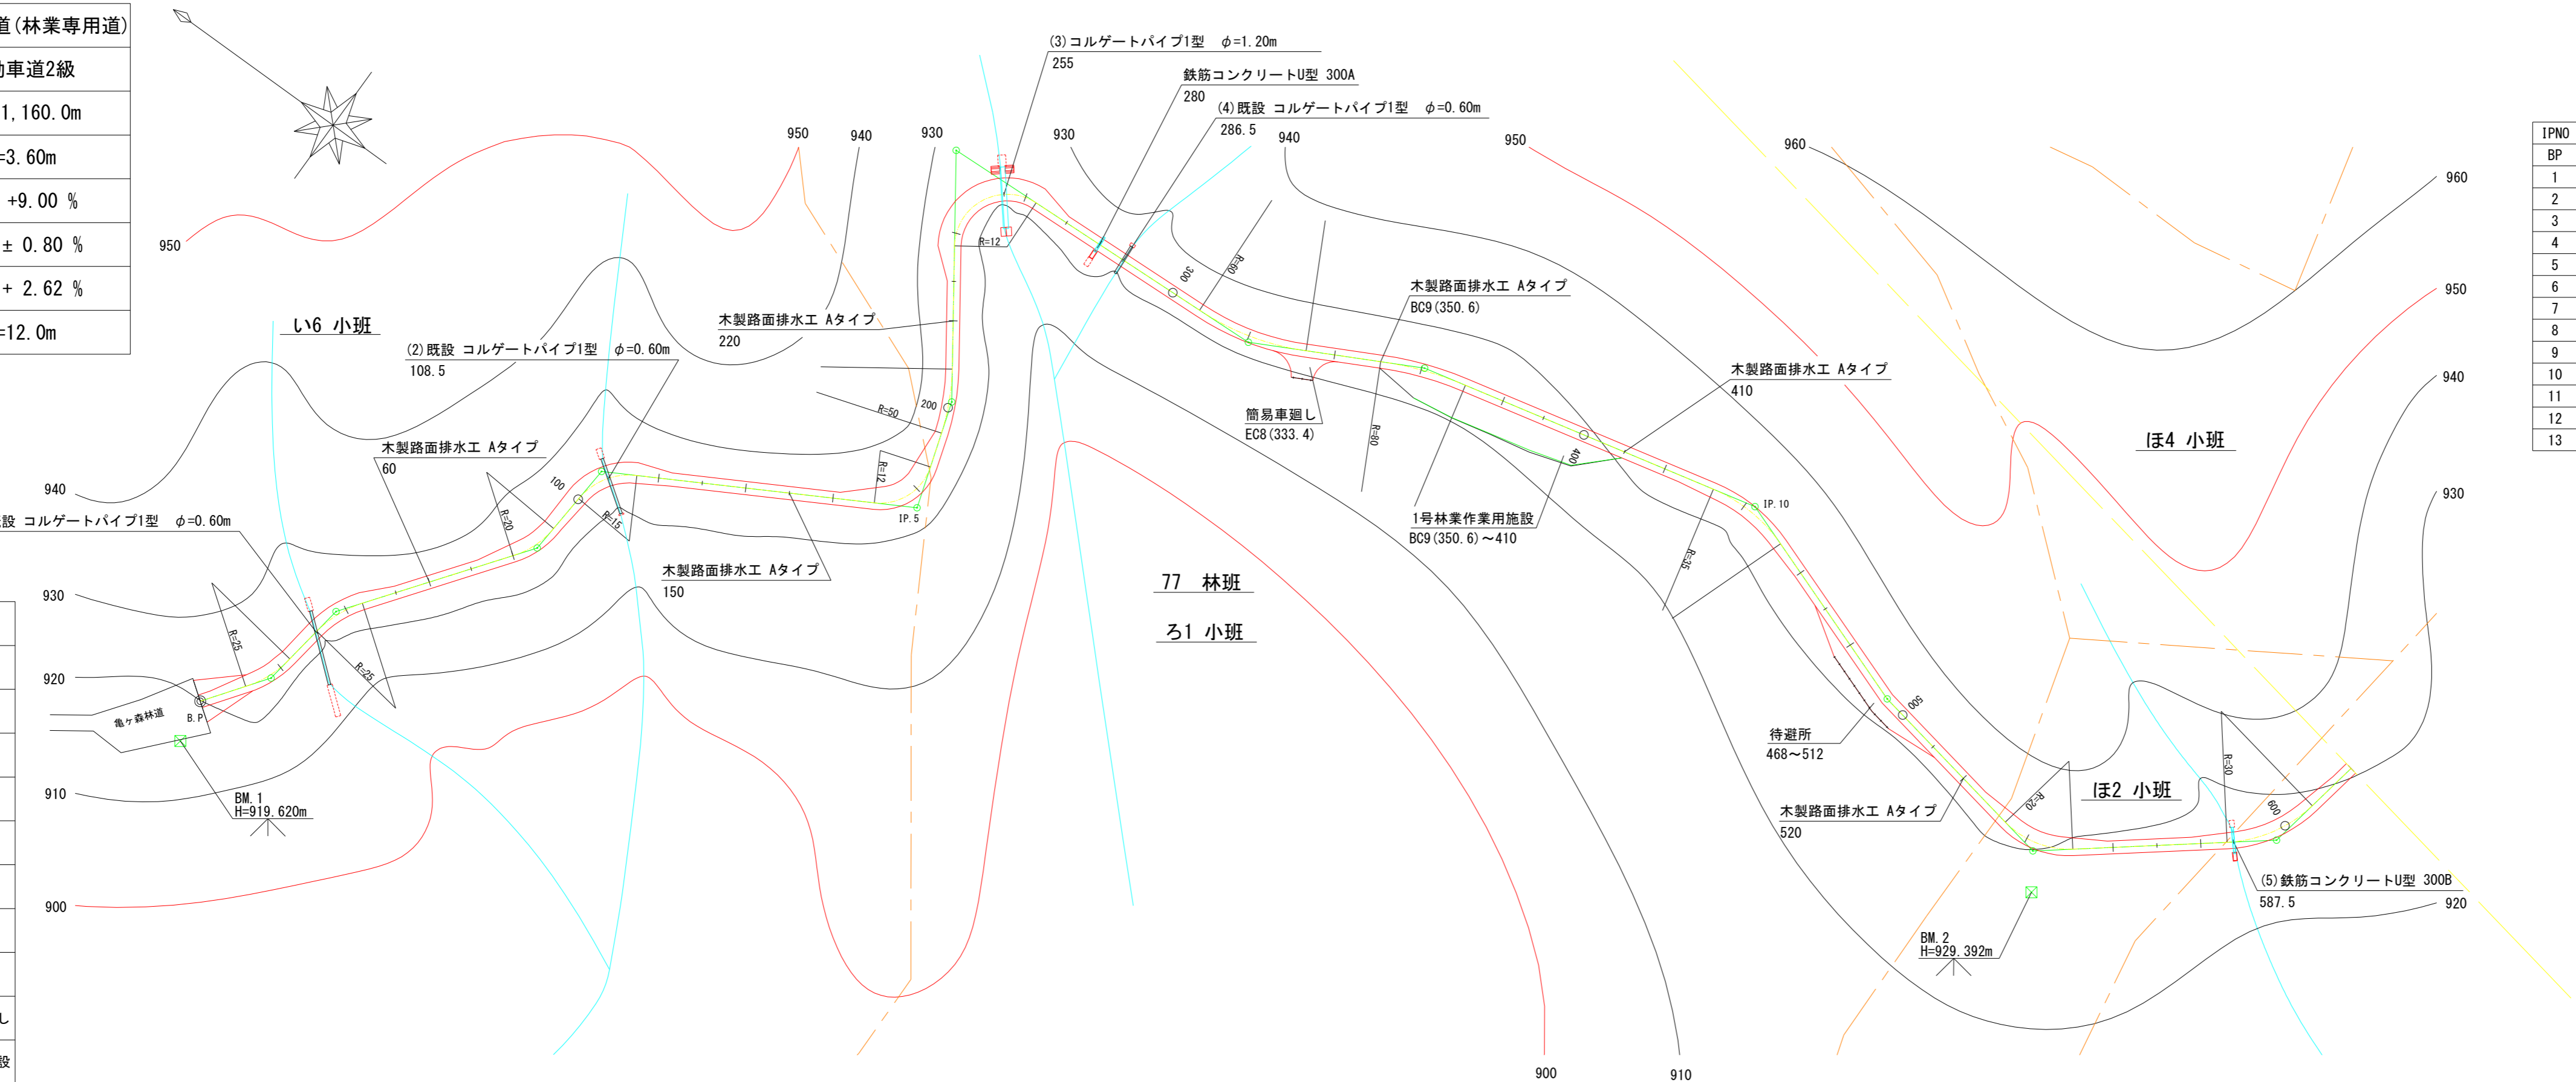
道(林業専用道)
動車道2級
1,160.0m
=3.60m
+9.00 %
± 0.80 %
+ 2.62 %
=12.0m

(3)コルゲートパイプ1型 φ=1.20m
255
鉄筋コンクリートU型 300A
280
(4)既設 コルゲートパイプ1型 φ=0.60m
286.5

950
940
930
930
940
950
960
960
950
940
930
920
950
940
930
920
910
900
900
910

い6 小班
(2)既設 コルゲートパイプ1型 φ=0.60m
108.5
木製路面排水工 Aタイプ
220
木製路面排水工 Aタイプ
60
設 コルゲートパイプ1型 φ=0.60m
木製路面排水工 Aタイプ
150
木製路面排水工 Aタイプ
BC9(350.6)
簡易車廻し
EC8(333.4)
木製路面排水工 Aタイプ
410
1号林業作業用施設
BC9(350.6)～410
ほ4 小班
77 林班
ろ1 小班
待避所
468～512
木製路面排水工 Aタイプ
520
ほ2 小班
(5)鉄筋コンクリートU型 300B
587.5
BM.1
H=919.620m
BM.2
H=929.392m
亀ヶ森林道
B.P
IP.5
IP.10
R=12
R=12
R=60
R=50
R=80
R=20
R=15
R=25
R=25
R=35
R=20
R=30
100
200
300
400
500
600

| IPNO |
|---|
| BP |
| 1 |
| 2 |
| 3 |
| 4 |
| 5 |
| 6 |
| 7 |
| 8 |
| 9 |
| 10 |
| 11 |
| 12 |
| 13 |

し
設